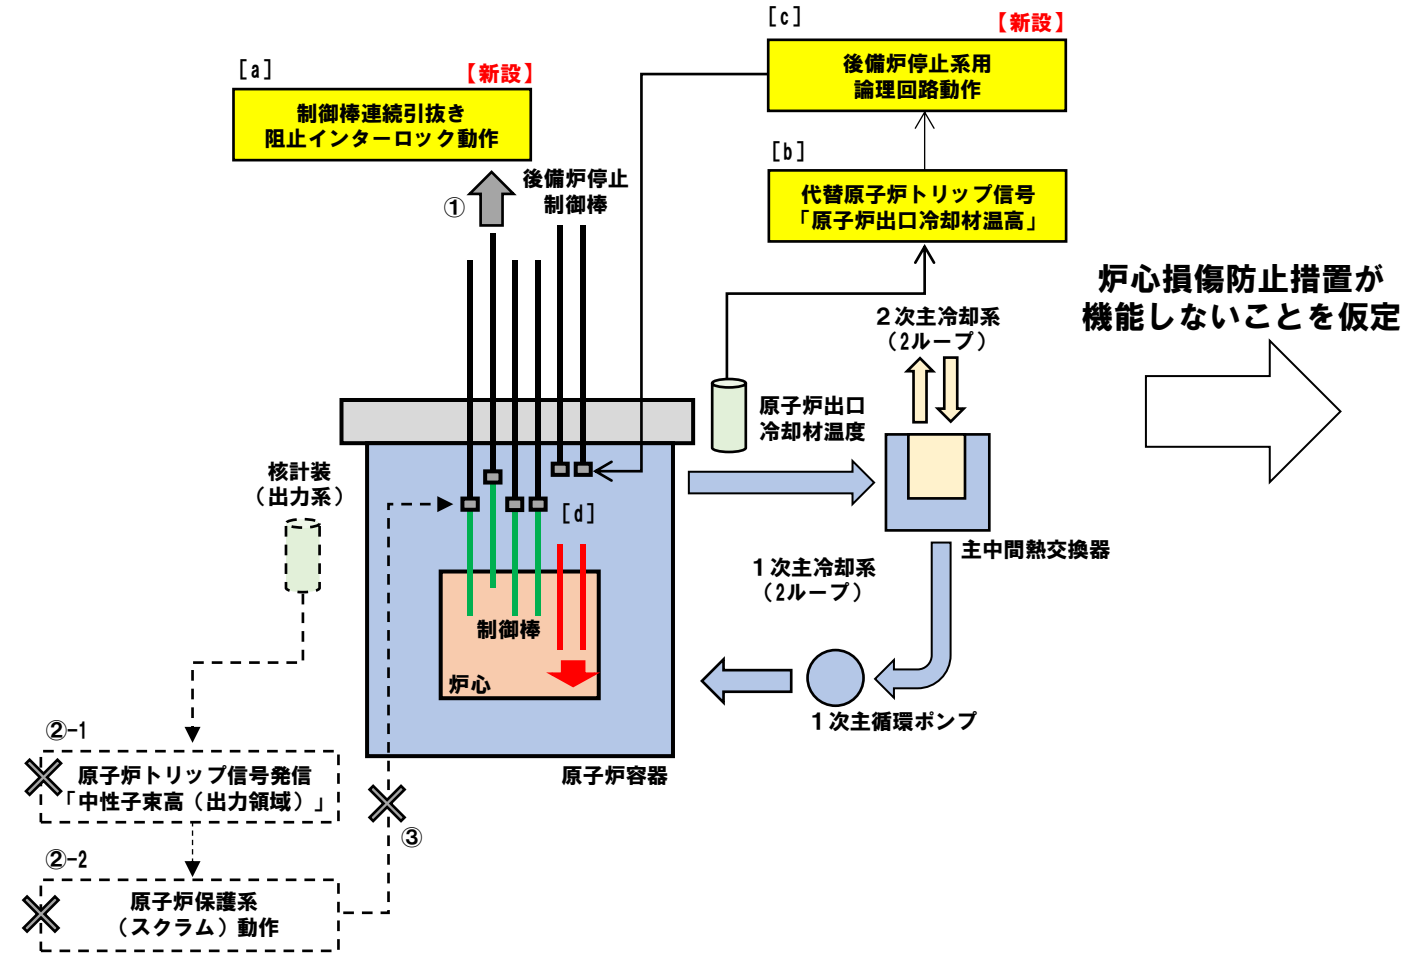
[c]
【新設】
後備炉停止系用
論理回路動作

[a]
【新設】
制御棒連続引抜き
阻止インターロック動作

[b]
代替原子炉トリップ信号
「原子炉出口冷却材温高」

①
後備炉停止
制御棒

炉心損傷防止措置が
機能しないことを仮定

2次主冷却系
（2ループ）

原子炉出口
冷却材温度

核計装
（出力系）

[d]

主中間熱交換器

1次主冷却系
（2ループ）

制御棒

炉心

1次主循環ポンプ

原子炉容器

②-1
原子炉トリップ信号発信
「中性子束高（出力領域）」

③

②-2
原子炉保護系
（スクラム）動作